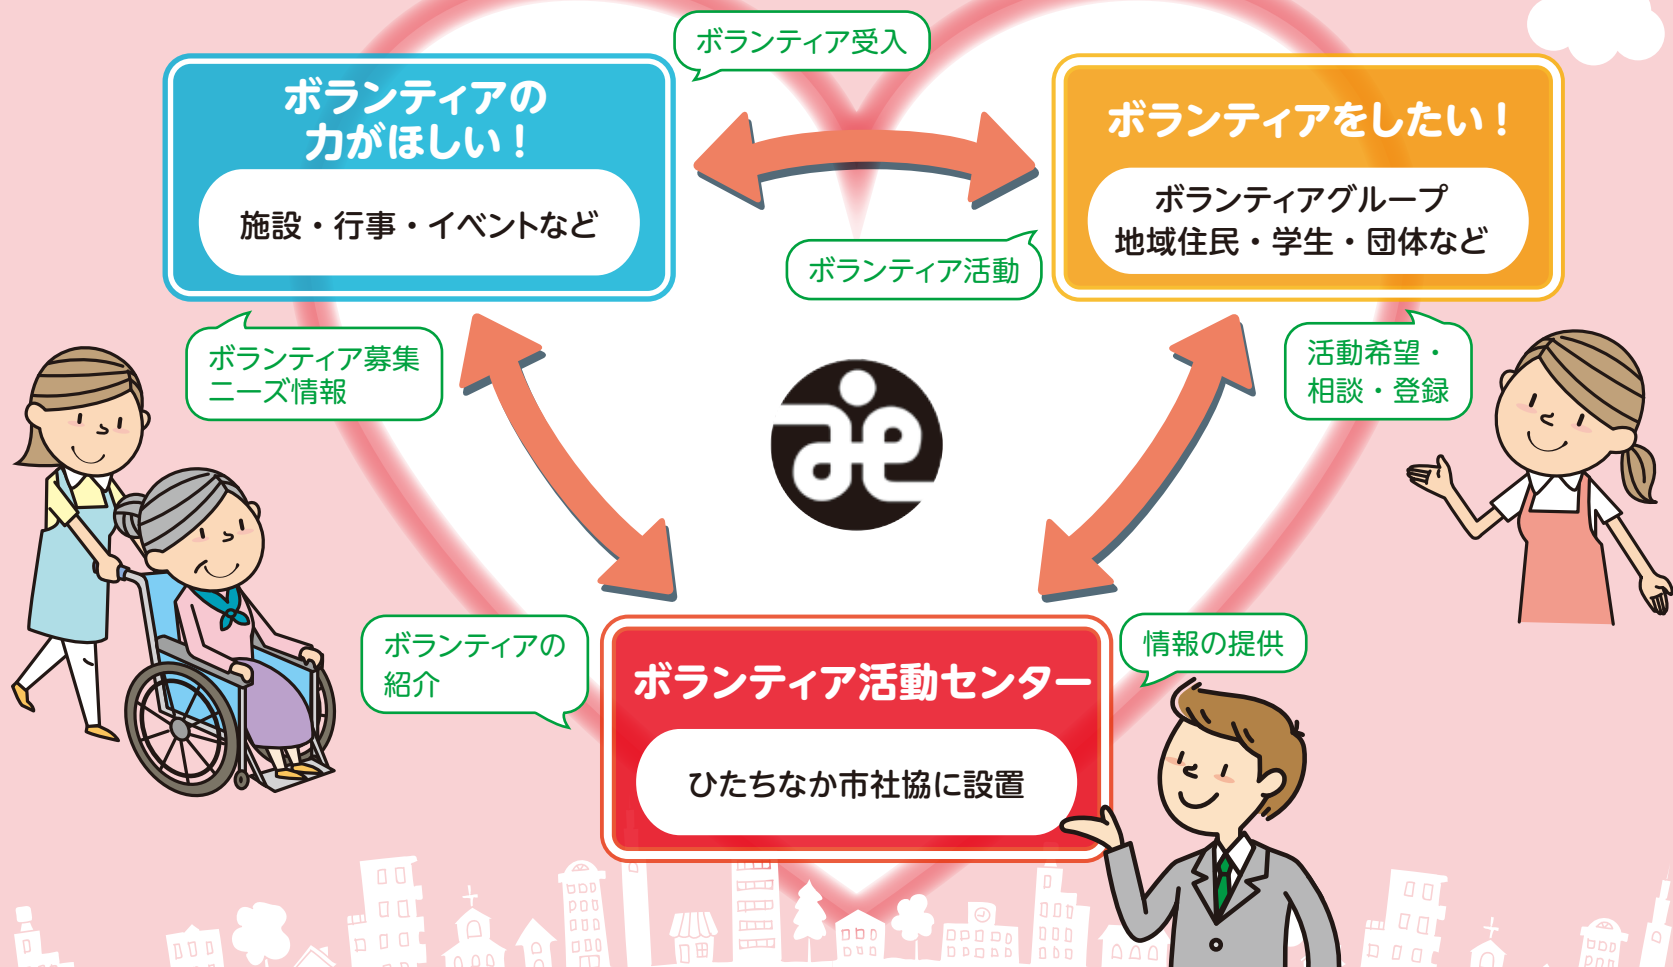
ボランティア受入

ボランティアの力がほしい！

施設・行事・イベントなど

ボランティアをしたい！

ボランティアグループ
地域住民・学生・団体など

ボランティア活動

ボランティア募集
ニーズ情報

活動希望・
相談・登録

ボランティアの
紹介

ボランティア活動センター

ひたちなか市社協に設置

情報の提供